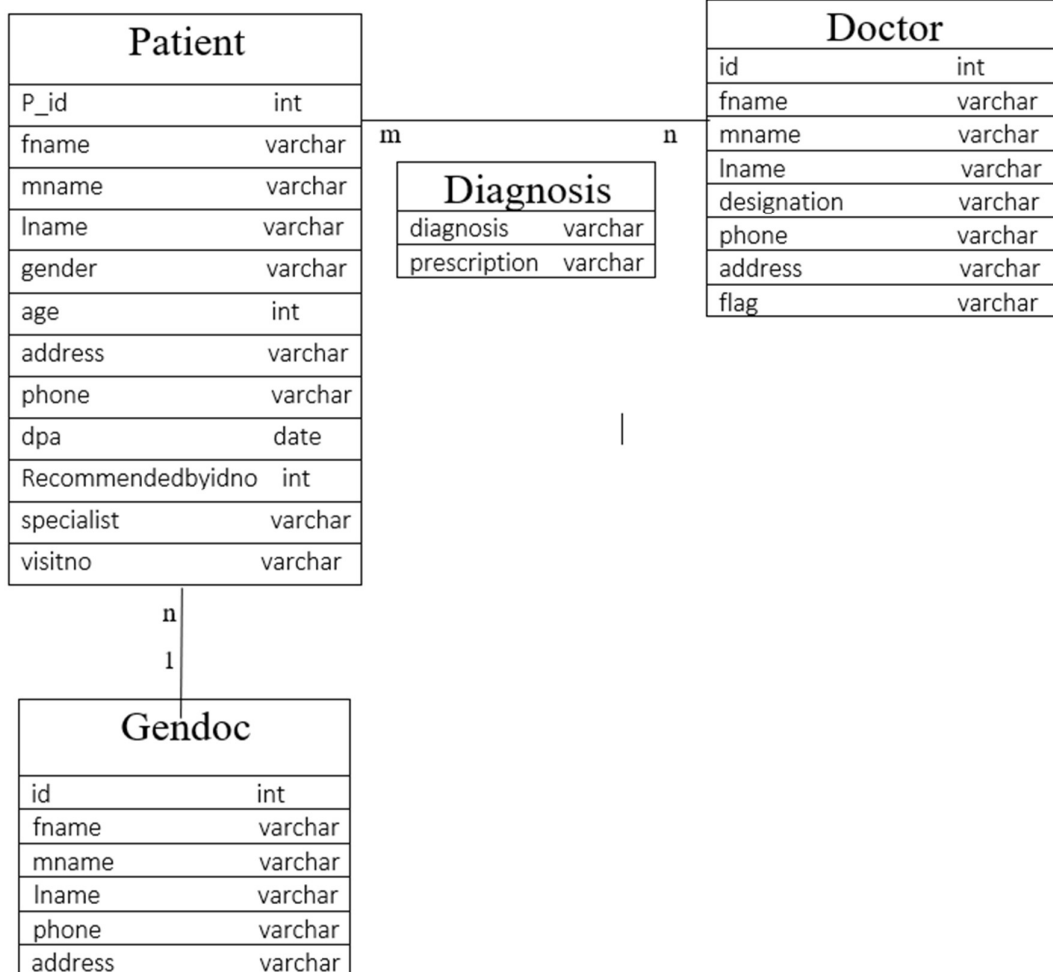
Patient

| P_id | int |
|---|---|
| fname | varchar |
| mname | varchar |
| lname | varchar |
| gender | varchar |
| age | int |
| address | varchar |
| phone | varchar |
| dpa | date |
| Recommendedbyidno | int |
| specialist | varchar |
| visitno | varchar |

m

n

Diagnosis

| diagnosis | varchar |
|---|---|
| prescription | varchar |

Doctor

| id | int |
|---|---|
| fname | varchar |
| mname | varchar |
| lname | varchar |
| designation | varchar |
| phone | varchar |
| address | varchar |
| flag | varchar |

n

1

Gendoc

| id | int |
|---|---|
| fname | varchar |
| mname | varchar |
| lname | varchar |
| phone | varchar |
| address | varchar |